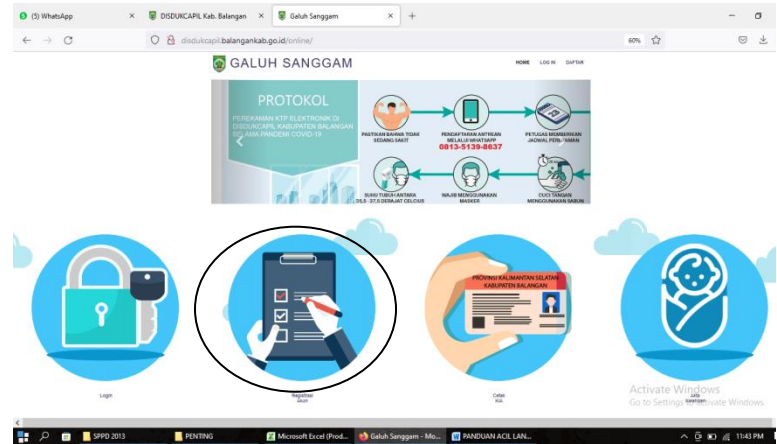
(5) WhatsApp
DISDUKCAPIL Kab. Balangan
Galuh Sanggam
disdukcapil.balangankab.go.id/online/
60%

GALUH SANGGAM
HOME LOG IN DAFTAR

PROTOKOL
PEREKAMAN KTP ELEKTRONIK DI DISDUKCAPIL KABUPATEN BALANGAN SELAMA PANDEMI COVID-19
PASTIKAN BADAN TIDAK SEDANG SAKIT
PENDAFTARAN ANTRIAN MELALUI WHATSAPP
0813-5139-8637
PETUGAS MEMBERIKAN JADWAL PEREKAMAN
SUHU TUBUH ANTARA 36,5 - 37,5 DERAJAT CELCIUS
WAJIB MENGGUNAKAN MASKER
CUCI TANGAN MENGGUNAKAN SABUN

PROVINSI KALIMANTAN SELATAN
KABUPATEN BALANGAN

Login
Registrasi Akun
Cetak KIA
Jadwal Kelahiran

Activate Windows
Go to Settings to activate Windows.

SPPD 2013
PENTING
Microsoft Excel (Prod...
Galuh Sanggam - Mo...
PANDUAN ACIL LAN...
11:43 PM